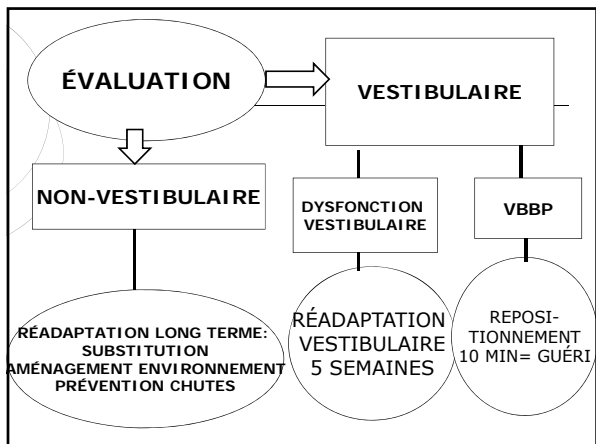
ÉVALUATION

VESTIBULAIRE

NON-VESTIBULAIRE

DYSFONCTION VESTIBULAIRE

VBBP

RÉADAPTATION LONG TERME: SUBSTITUTION AMÉNAGEMENT ENVIRONNEMENT PRÉVENTION CHUTES

RÉADAPTATION VESTIBULAIRE 5 SEMAINES

REPOSITIONNEMENT 10 MIN= GUÉRI